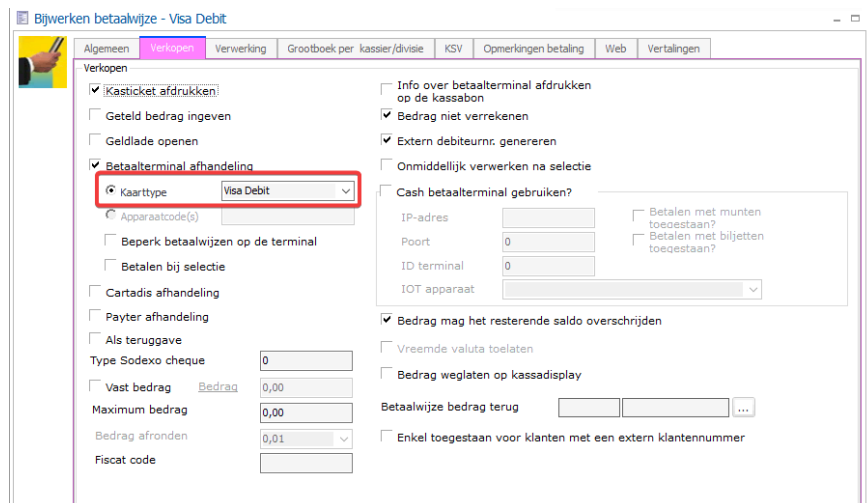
Bijwerken betaalwijze - Visa Debit

Algemeen | Verkopen | Verwerking | Grootboek per kassier/divisie | KSV | Opmerkingen betaling | Web | Vertalingen

Verkopen

Kasticket afdrukken
Geteld bedrag ingeven
Geldlade openen
Betaalterminal afhandeling
Kaarttype Visa Debit
Apparaatcode(s)
Beperk betaalwijzen op de terminal
Betalen bij selectie
Cartadis afhandeling
Payter afhandeling
Als teruggave
Type Sodexo cheque 0
Vast bedrag Bedrag 0,00
Maximum bedrag 0,00
Bedrag afronden 0,01
Fiscat code

Info over betaalterminal afdrukken op de kassabon
Bedrag niet verrekenen
Extern debiteurnr. genereren
Onmiddellijk verwerken na selectie
Cash betaalterminal gebruiken?
IP-adres
Poort 0
ID terminal 0
IOT apparaat
Betalen met munten toegestaan?
Betalen met biljetten toegestaan?
Bedrag mag het resterende saldo overschrijden
Vreemde valuta toelaten
Bedrag weglaten op kassadisplay
Betaalwijze bedrag terug ...
Enkel toegestaan voor klanten met een extern klantennummer